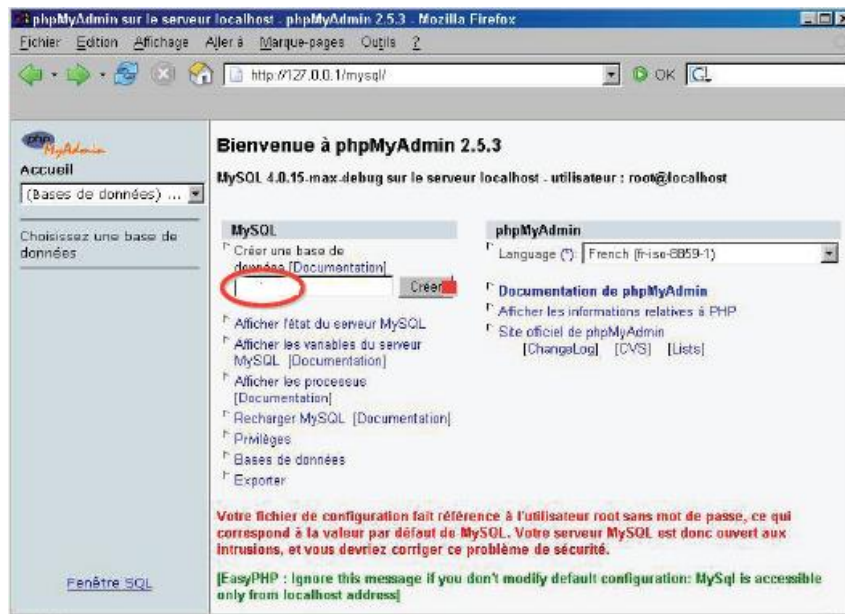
phpMyAdmin sur le serveur localhost - phpMyAdmin 2.5.3 - Mozilla Firefox

Fichier Edition Affichage Aller à Marque-pages Outils ?

http://127.0.0.1/mysql/

OK

phpMyAdmin

Accueil

(Bases de données) ...

Choisissez une base de données

Fenêtre SQL

Bienvenue à phpMyAdmin 2.5.3

MySQL 4.0.15-max-debug sur le serveur localhost - utilisateur : root@localhost

MySQL

Créer une base de données [Documentation]

Créer

Afficher l'état du serveur MySQL

Afficher les variables du serveur MySQL [Documentation]

Afficher les processus [Documentation]

Recharger MySQL [Documentation]

Privilèges

Bases de données

Exporter

phpMyAdmin

Language (*): French (fr-iso-8859-1)

Documentation de phpMyAdmin

Afficher les informations relatives à PHP

Site officiel de phpMyAdmin

[ChangeLog] [CVS] [Lists]

Votre fichier de configuration fait référence à l'utilisateur root sans mot de passe, ce qui correspond à la valeur par défaut de MySQL. Votre serveur MySQL est donc ouvert aux intrusions, et vous devriez corriger ce problème de sécurité.

[EasyPHP : Ignore this message if you don't modify default configuration: MySql is accessible only from localhost address]